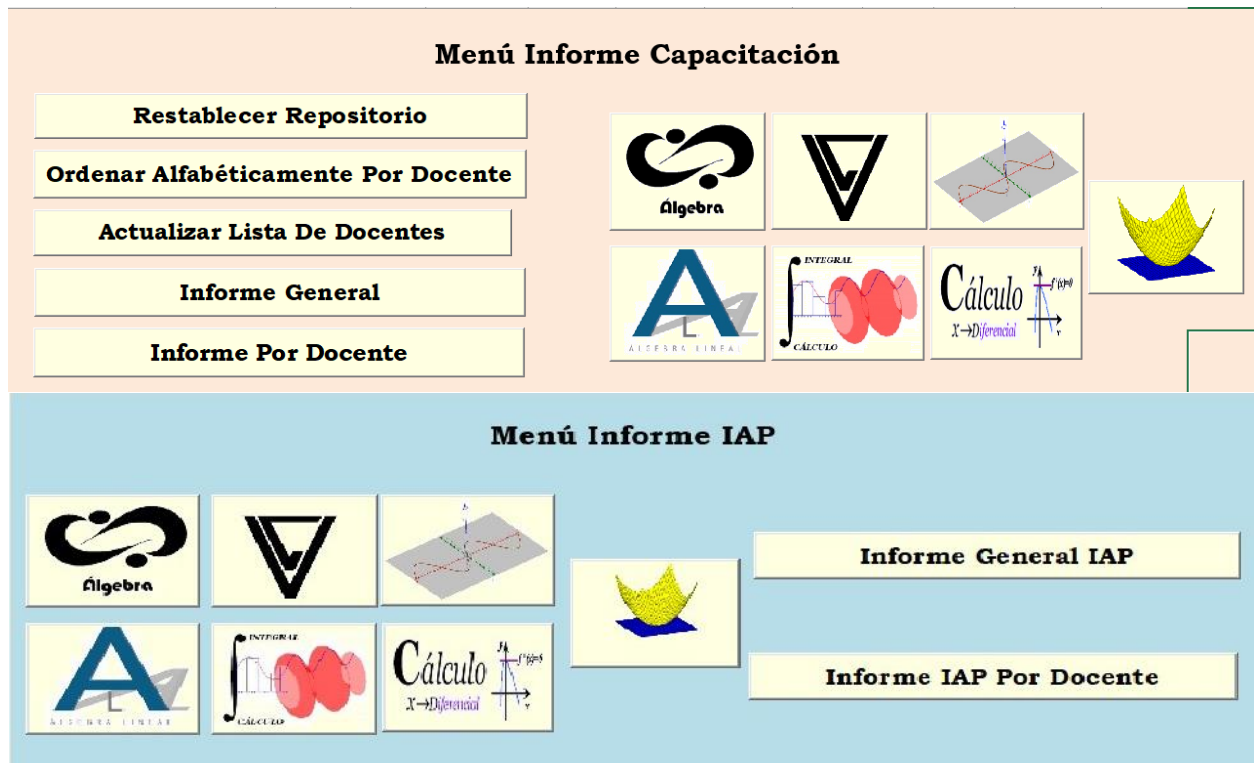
Menú Informe Capacitación

Restablecer Repositorio

Ordenar Alfabéticamente Por Docente

Actualizar Lista De Docentes

Informe General

Informe Por Docente

Álgebra

ALGEBRA LINEAL

INTEGRAL

CÁLCULO

Cálculo

$X \rightarrow$ Diferencial

Menú Informe IAP

Álgebra

ALGEBRA LINEAL

INTEGRAL

CÁLCULO

Cálculo

$X \rightarrow$ Diferencial

Informe General IAP

Informe IAP Por Docente